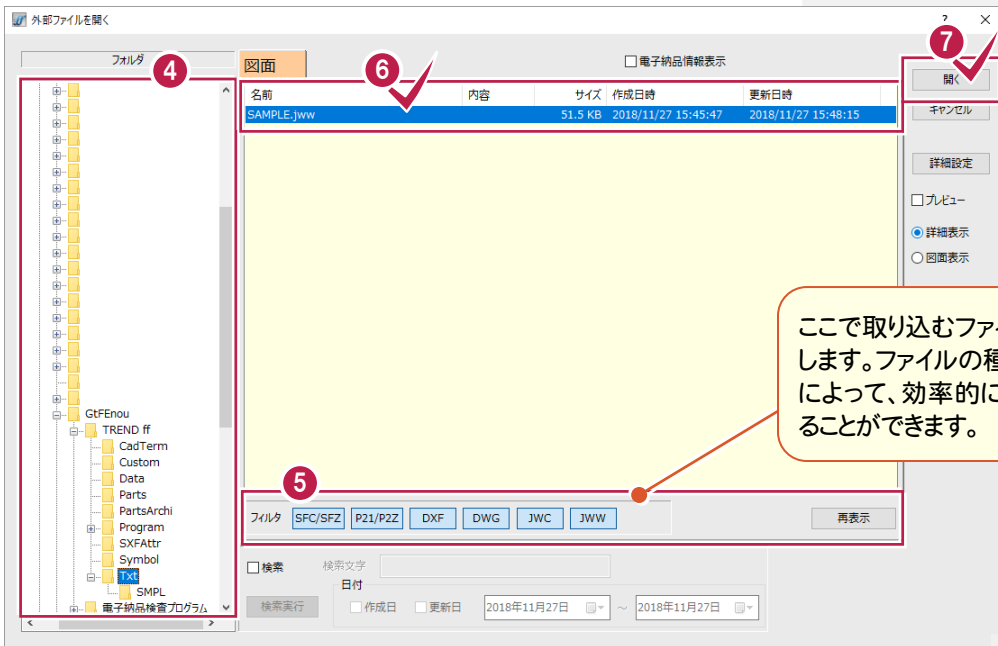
外部ファイルを開く

? ×

フォルダ

4

GtFEnou
TREND ff
CadTerm
Custom
Data
Parts
PartsArchi
Program
SXFAttr
Symbol
Txt
SMPL
電子納品検査プログラム

図面

6

☐電子納品情報表示

| 名前 | 内容 | サイズ | 作成日時 | 更新日時 |
|---|---|---|---|---|
| SAMPLE.jww | | 51.5 KB | 2018/11/27 15:45:47 | 2018/11/27 15:48:15 |

7

開く
キャンセル
詳細設定
☐プレビュー
詳細表示
図面表示

ここで取り込むファ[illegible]
します。ファイルの種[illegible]
によって、効率的に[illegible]
ることができます。

5

フィルタ SFC/SFZ P21/P2Z DXF DWG JWC JWW

再表示

☐検索 検索文字
日付
検索実行 ☐作成日 ☐更新日 2018年11月27日 ～ 2018年11月27日